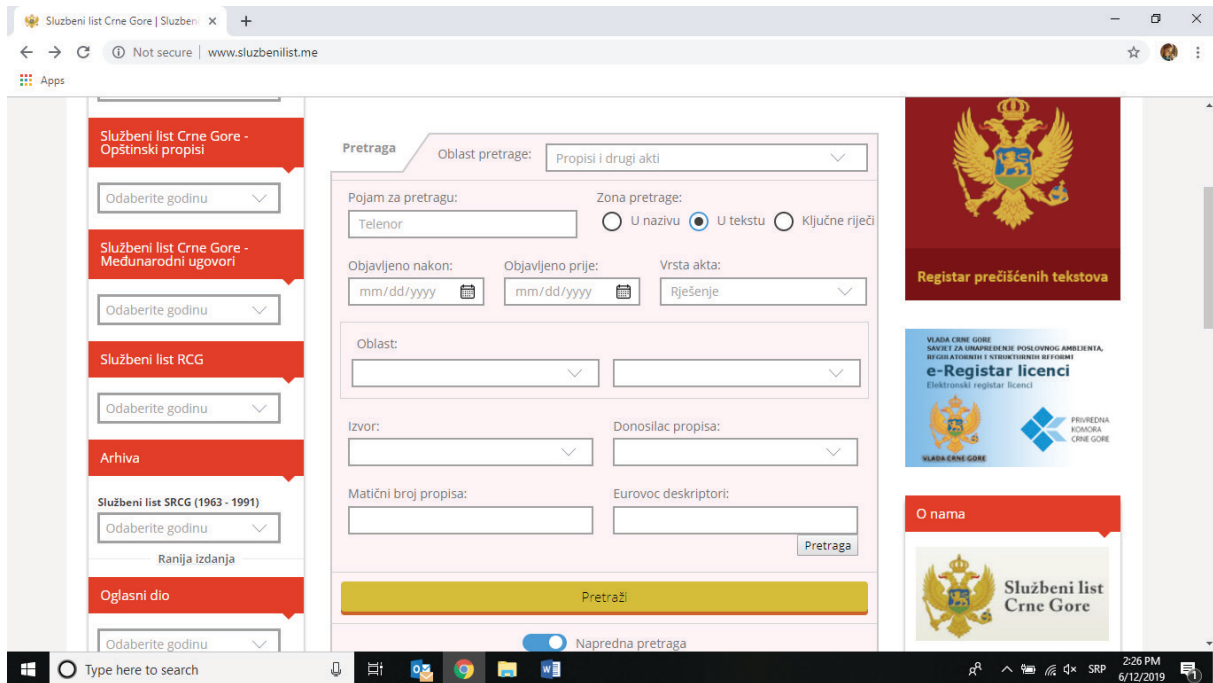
Sluzbeni list Crne Gore | Sluzben ×

Not secure | www.sluzbenilist.me

Apps

Službeni list Crne Gore - Opštinski propisi

Odaberite godinu

Službeni list Crne Gore - Međunarodni ugovori

Odaberite godinu

Službeni list RCG

Odaberite godinu

Arhiva

Službeni list SRCG (1963 - 1991)

Odaberite godinu

Ranija izdanja

Oglasni dio

Odaberite godinu

Pretraga

Oblast pretrage: Propisi i drugi akti

Pojam za pretragu:

Telenor

Zona pretrage:

U nazivu U tekstu Ključne riječi

Objavljeno nakon:

mm/dd/yyyy

Objavljeno prije:

mm/dd/yyyy

Vrsta akta:

Rješenje

Oblast:

Izvor:

Donosilac propisa:

Matični broj propisa:

Eurovoc deskriptori:

Pretraga

Pretraži

Napredna pretraga

Registar prečišćenih tekstova

VLADA CRNE GORE
SAVJET ZA UNAPREĐENJE POSLOVNOG AMBIJENTA, REGULATORNIH I STRUKTURNIH REFORMI
e-Registar licenci
Elektronski registar licenci
PRIVREDNA KOMORA CRNE GORE
VLADA CRNE GORE

O nama

Službeni list Crne Gore

Type here to search

SRP 2:26 PM 6/12/2019